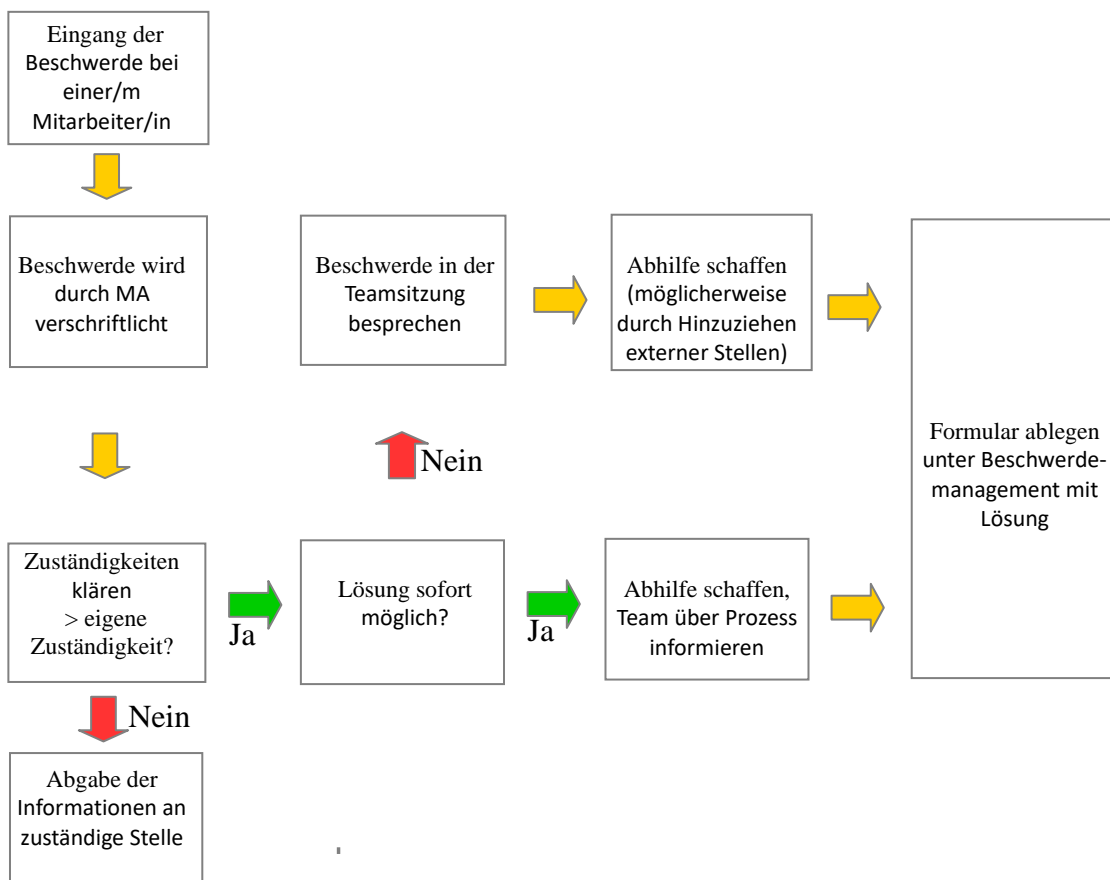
Eingang der Beschwerde bei einer/m Mitarbeiter/in

Beschwerde wird durch MA verschriftlicht

Beschwerde in der Teamsitzung besprechen

Abhilfe schaffen (möglicherweise durch Hinzuziehen externer Stellen)

Formular ablegen unter Beschwerdemanagement mit Lösung

Nein

Zuständigkeiten klären > eigene Zuständigkeit?

Ja

Lösung sofort möglich?

Ja

Abhilfe schaffen, Team über Prozess informieren

Nein

Abgabe der Informationen an zuständige Stelle